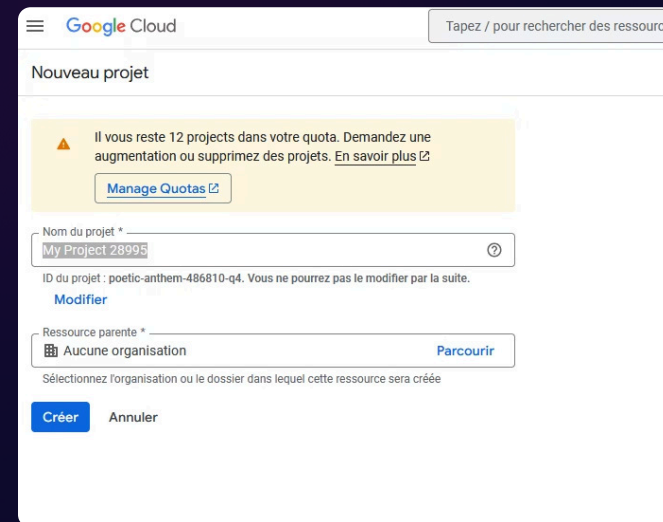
Google Cloud

Tapez / pour rechercher des ressourc

Nouveau projet

Il vous reste 12 projects dans votre quota. Demandez une augmentation ou supprimez des projets. En savoir plus

Manage Quotas

Nom du projet *

My Project 28995

ID du projet : poetic-anthem-486810-q4. Vous ne pourrez pas le modifier par la suite.

Modifier

Ressource parente *

Aucune organisation

Parcourir

Sélectionnez l'organisation ou le dossier dans lequel cette ressource sera créée

Créer

Annuler